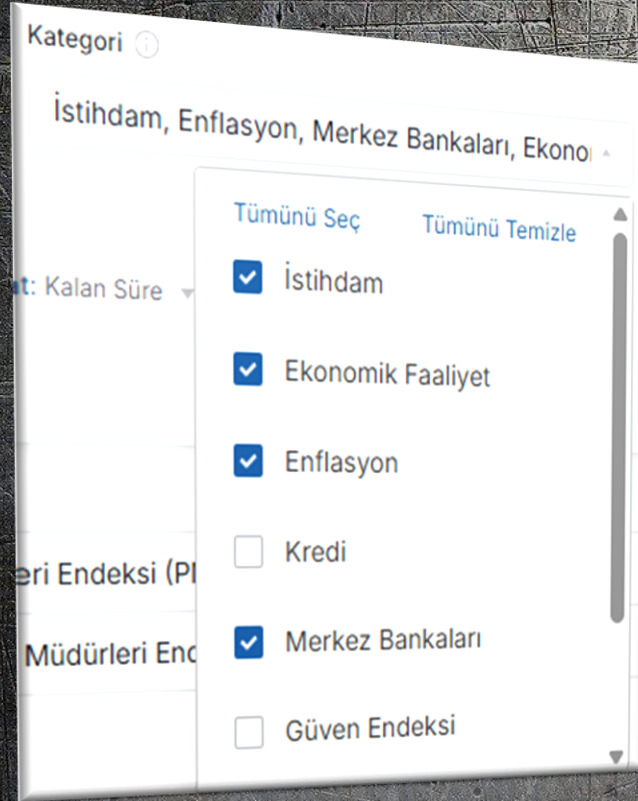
Kategori

İstihdam, Enflasyon, Merkez Bankaları, Ekono

Tümünü Seç Tümünü Temizle

İstihdam

Ekonomik Faaliyet

Enflasyon

Kredi

Merkez Bankaları

Güven Endeksi

at: Kalan Süre

eri Endeksi (Pl

Müdürleri End